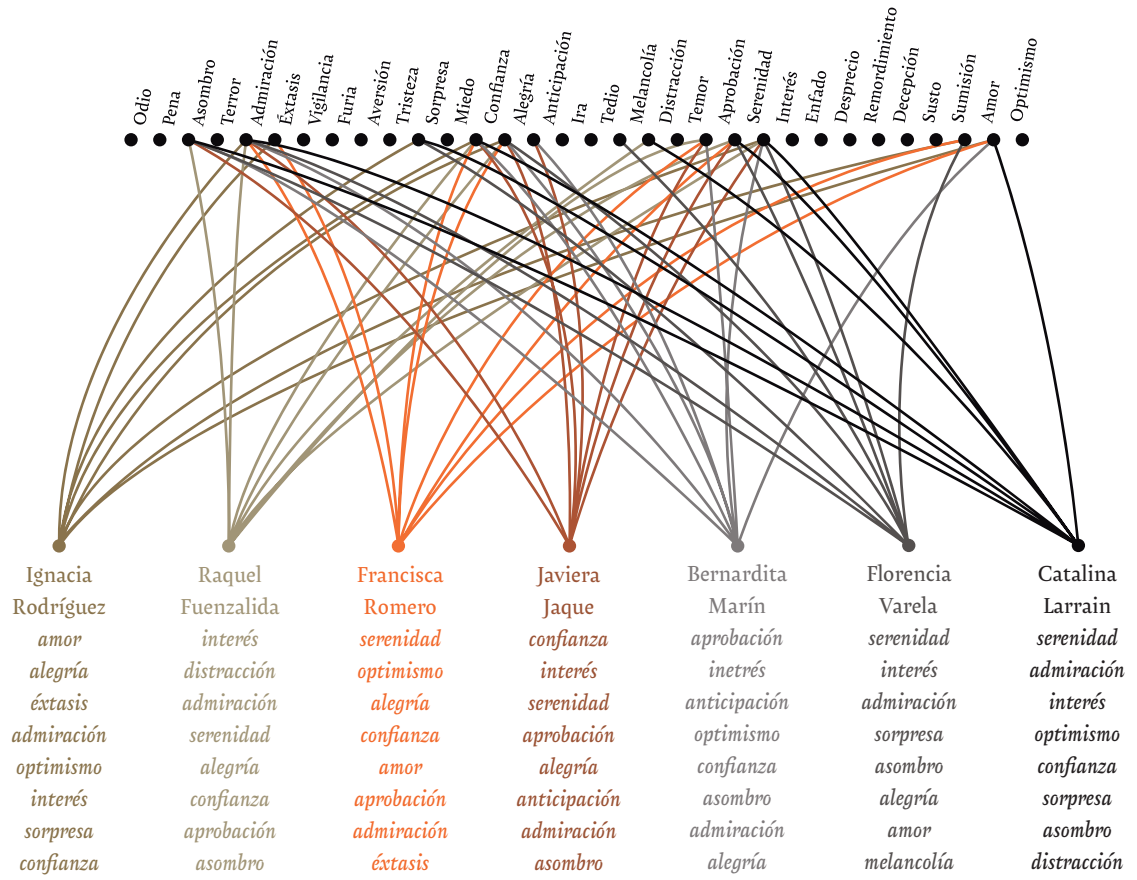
Odio Pena Asombro Terror Admiración Éxtasis Vigilancia Furia Aversión Tristeza Sorpresa Miedo Confianza Alegría Anticipación Ira Tedio Melancolía Distracción Temor Aprobación Serenidad Interés Enfado Desprecio Remordimiento Decepción Susto Sumisión Amor Optimismo

Ignacia Rodríguez
amor
alegría
éxtasis
admiración
optimismo
interés
sorpresa
confianza

Raquel Fuenzalida
interés
distracción
admiración
serenidad
alegría
confianza
aprobación
asombro

Francisca Romero
serenidad
optimismo
alegría
confianza
amor
aprobación
admiración
éxtasis

Javiera Jaque
confianza
interés
serenidad
aprobación
alegría
anticipación
admiración
asombro

Bernardita Marín
aprobación
inetrés
anticipación
optimismo
confianza
asombro
admiración
alegría

Florencia Varela
serenidad
interés
admiración
sorpresa
asombro
alegría
amor
melancolía

Catalina Larrain
serenidad
admiración
interés
optimismo
confianza
sorpresa
asombro
distracción